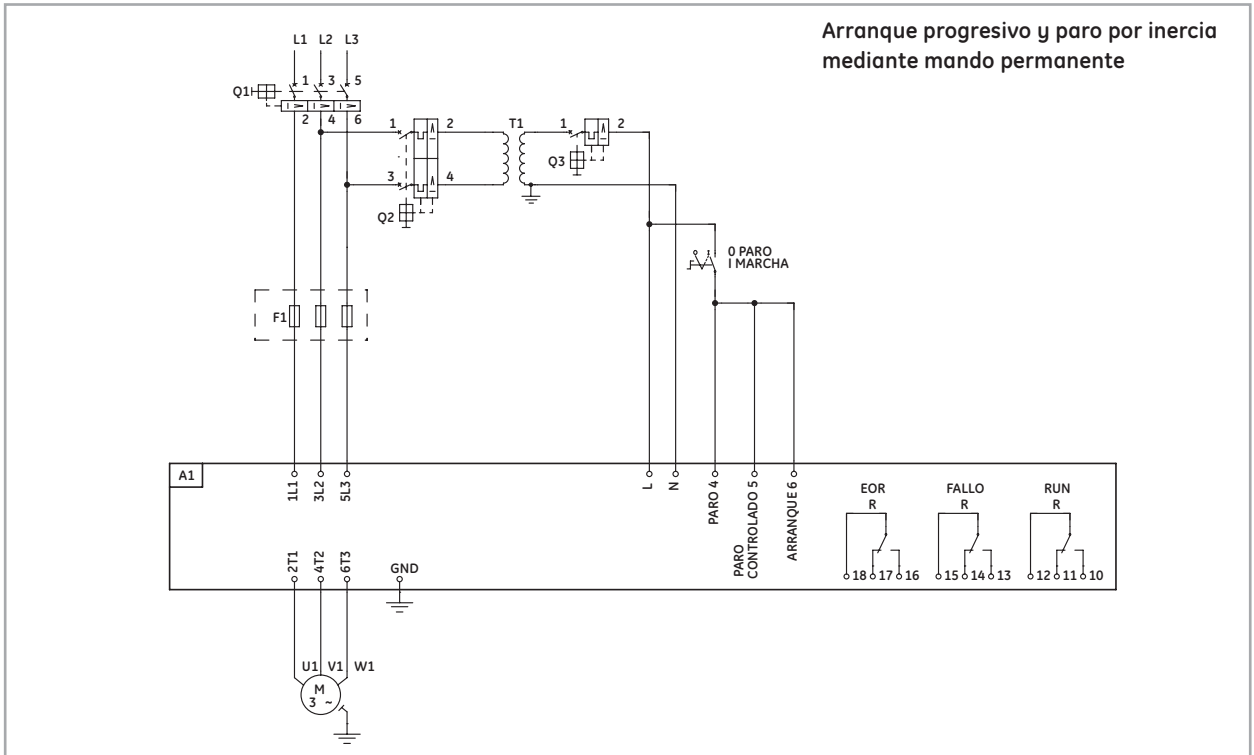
Arranque progresivo y paro por inercia mediante mando permanente

L1 L2 L3

1 3 5

Q1

2 4 6

1 2

3 4

Q2

T1

1 2

Q3

0 PARO
I MARCHA

F1

A1

1L1 3L2 5L3

L N PARO 4 PARO CONTROLADO 5 ARRANQUE 6

EOR
R

FALLO
R

RUN
R

18 17 16 15 14 13 12 11 10

2T1 4T2 6T3

GND

U1 V1 W1

M
3 ~